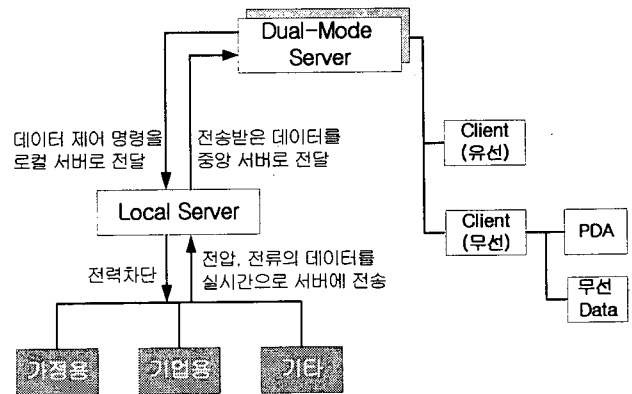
Dual-Mode Server

데이터 제어 명령을 로컬 서버로 전달

전송받은 데이터를 중앙 서버로 전달

Client (유선)

Local Server

Client (무선)

PDA

무선 Data

전압, 전류의 데이터를 실시간으로 서버에 전송

전력차단

가정용

기업용

기타